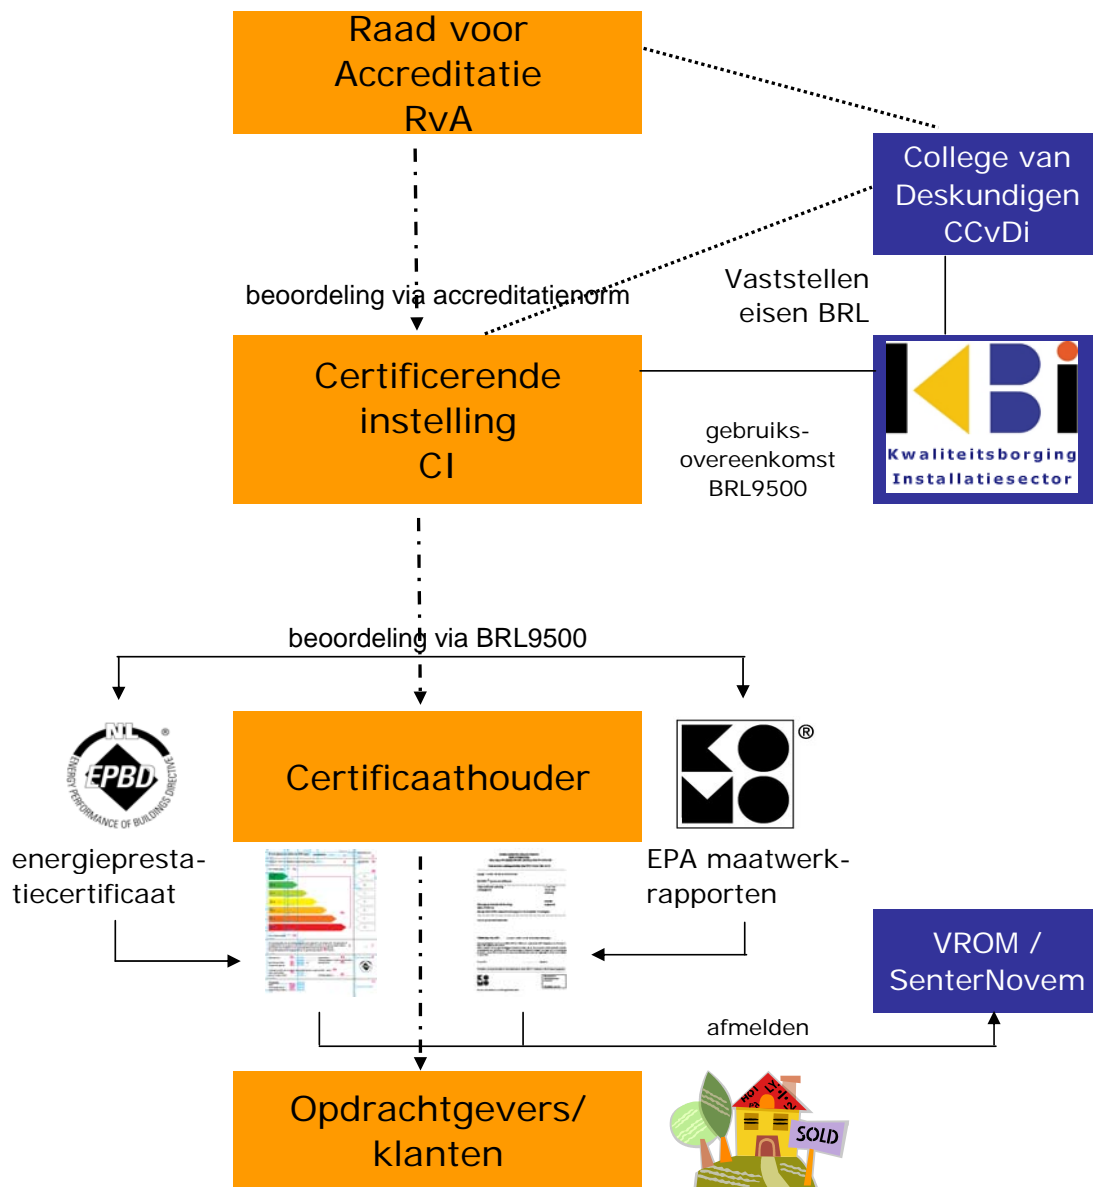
Raad voor Accreditatie RvA

College van Deskundigen CCvDi

beoordeling via accreditatienorm

Vaststellen eisen BRL

Certificerende instelling CI

Kwaliteitsborging Installatiesector

gebruiks-overeenkomst BRL9500

beoordeling via BRL9500

NL EPBD ENERGY PERFORMANCE OF BUILDINGS DIRECTIVE

Certificaathouder

KOMO ®

energieprestatiecertificaat

EPA maatwerk-rapporten

VROM / SenterNovem

afmelden

Opdrachtgevers/ klanten

SOLD